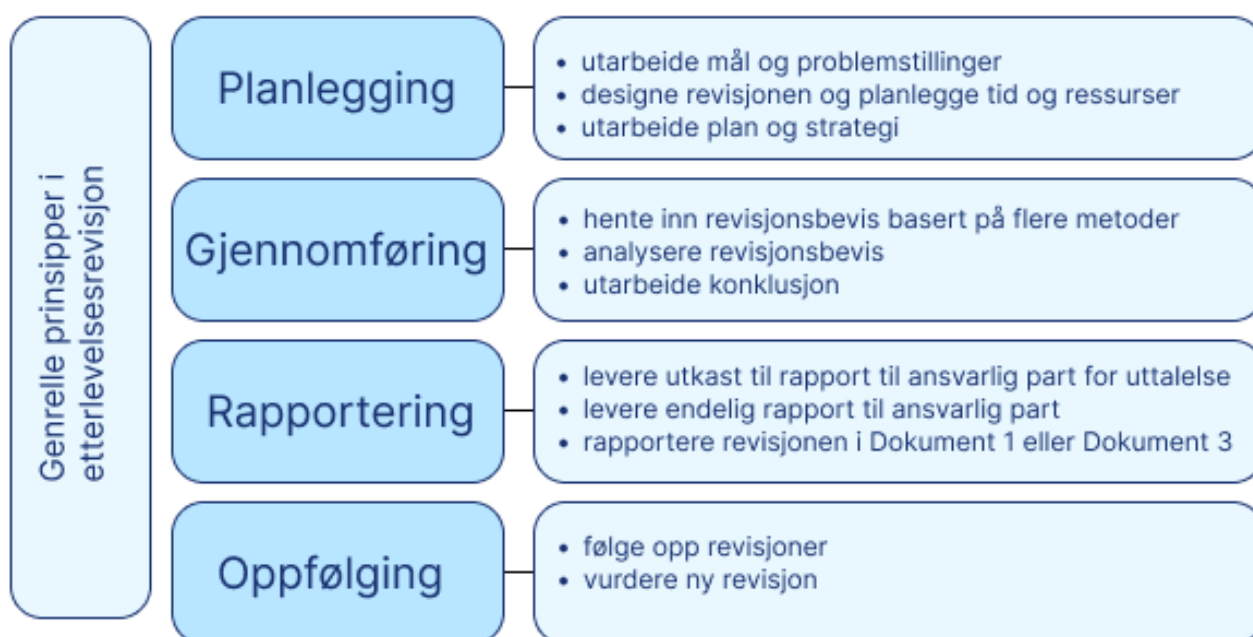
Genrelle prinsipper i etterlevelsesrevisjon

Planlegging
• utarbeide mål og problemstillinger
• designe revisjonen og planlegge tid og ressurser
• utarbeide plan og strategi

Gjennomføring
• hente inn revisjonsbevis basert på flere metoder
• analysere revisjonsbevis
• utarbeide konklusjon

Rapportering
• levere utkast til rapport til ansvarlig part for uttalelse
• levere endelig rapport til ansvarlig part
• rapportere revisjonen i Dokument 1 eller Dokument 3

Oppfølging
• følge opp revisjoner
• vurdere ny revisjon